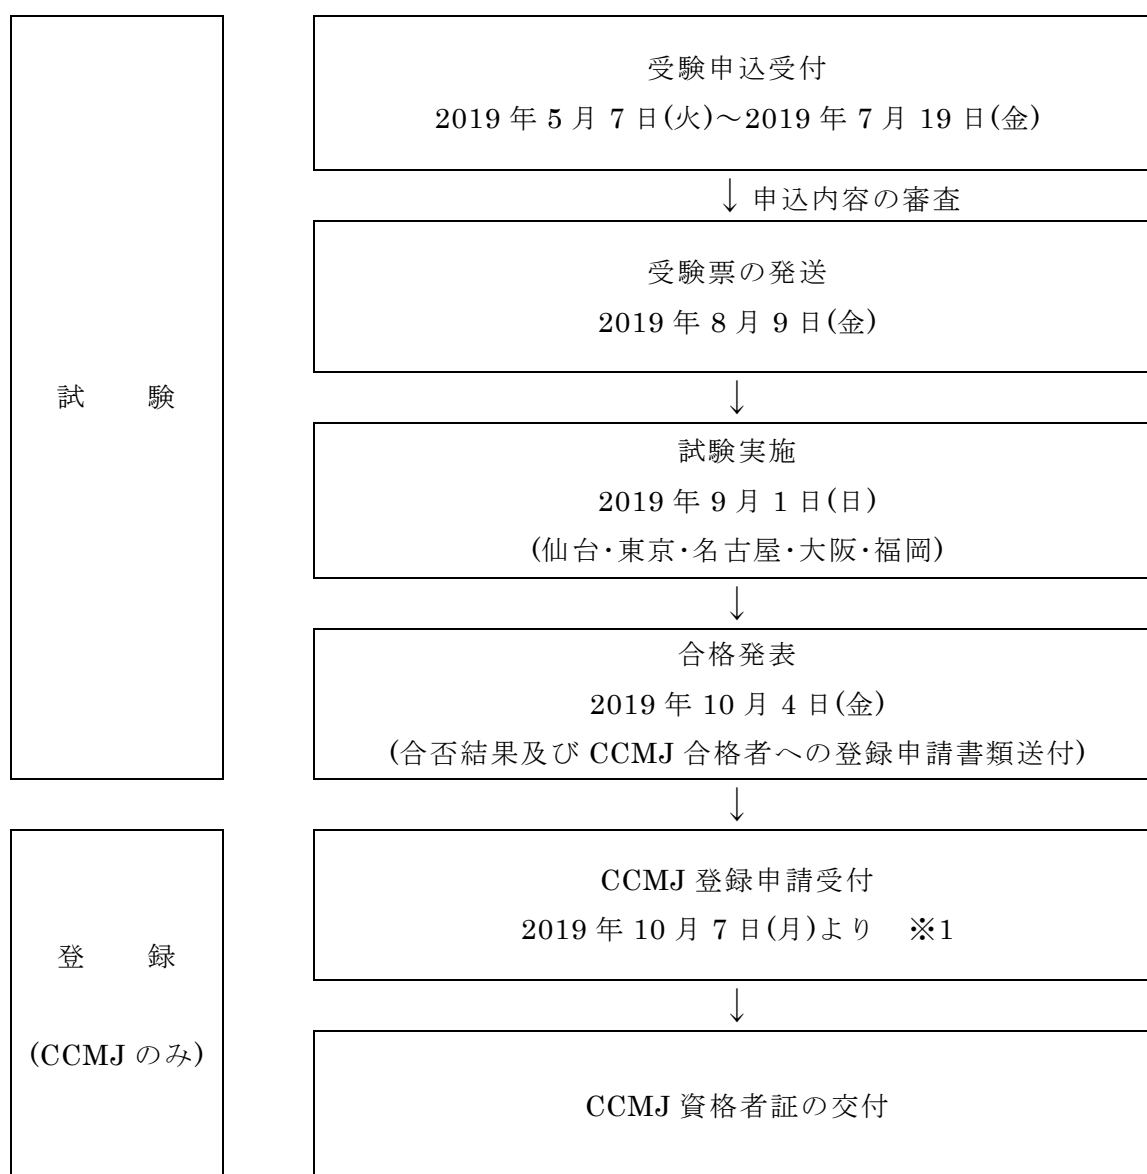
試　験

受験申込受付
2019 年 5 月 7 日(火)～2019 年 7 月 19 日(金)

↓ 申込内容の審査

受験票の発送
2019 年 8 月 9 日(金)

↓

試験実施
2019 年 9 月 1 日(日)
(仙台･東京･名古屋･大阪･福岡)

↓

合格発表
2019 年 10 月 4 日(金)
(合否結果及び CCMJ 合格者への登録申請書類送付)

↓

登　録

(CCMJ のみ)

CCMJ 登録申請受付
2019 年 10 月 7 日(月)より　※1

↓

CCMJ 資格者証の交付